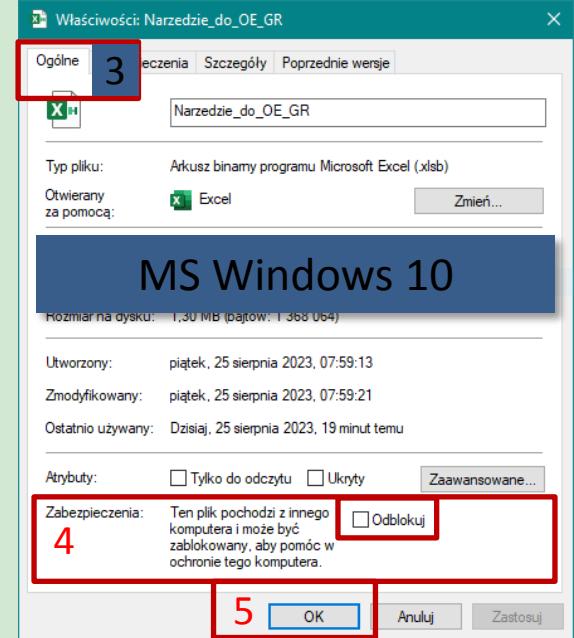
Właściwości: Narzedzie_do_OE_GR

Ogólne
3
ieczenia
Szczegóły
Poprzednie wersje

Narzedzie_do_OE_GR

Typ pliku: Arkusz binarny programu Microsoft Excel (.xlsb)

Otwierany za pomocą: Excel
Zmień...

MS Windows 10

Rozmiar na dysku: 1,30 MB (bajtów: 1 368 064)

Utworzony: piątek, 25 sierpnia 2023, 07:59:13

Zmodyfikowany: piątek, 25 sierpnia 2023, 07:59:21

Ostatnio używany: Dzisiaj, 25 sierpnia 2023, 19 minut temu

Atrybuty: Tylko do odczytu Ukryty Zaawansowane...

Zabezpieczenia: Ten plik pochodzi z innego komputera i może być zablokowany, aby pomóc w ochronie tego komputera.
Odblokuj
4

5
OK
Anuluj
Zastosuj